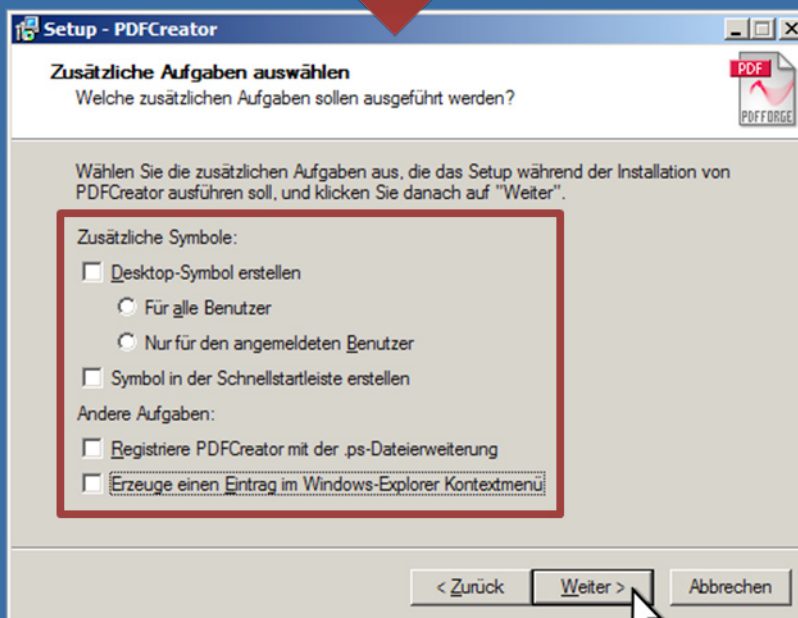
Setup - PDFCreator

Zusätzliche Aufgaben auswählen
Welche zusätzlichen Aufgaben sollen ausgeführt werden?

PDF
PDFFORGE

Wählen Sie die zusätzlichen Aufgaben aus, die das Setup während der Installation von PDFCreator ausführen soll, und klicken Sie danach auf "Weiter".

Zusätzliche Symbole:
Desktop-Symbol erstellen
Für alle Benutzer
Nur für den angemeldeten Benutzer
Symbol in der Schnellstartleiste erstellen
Andere Aufgaben:
Registriere PDFCreator mit der .ps-Dateierweiterung
Erzeuge einen Eintrag im Windows-Explorer Kontextmenü

< Zurück
Weiter >
Abbrechen